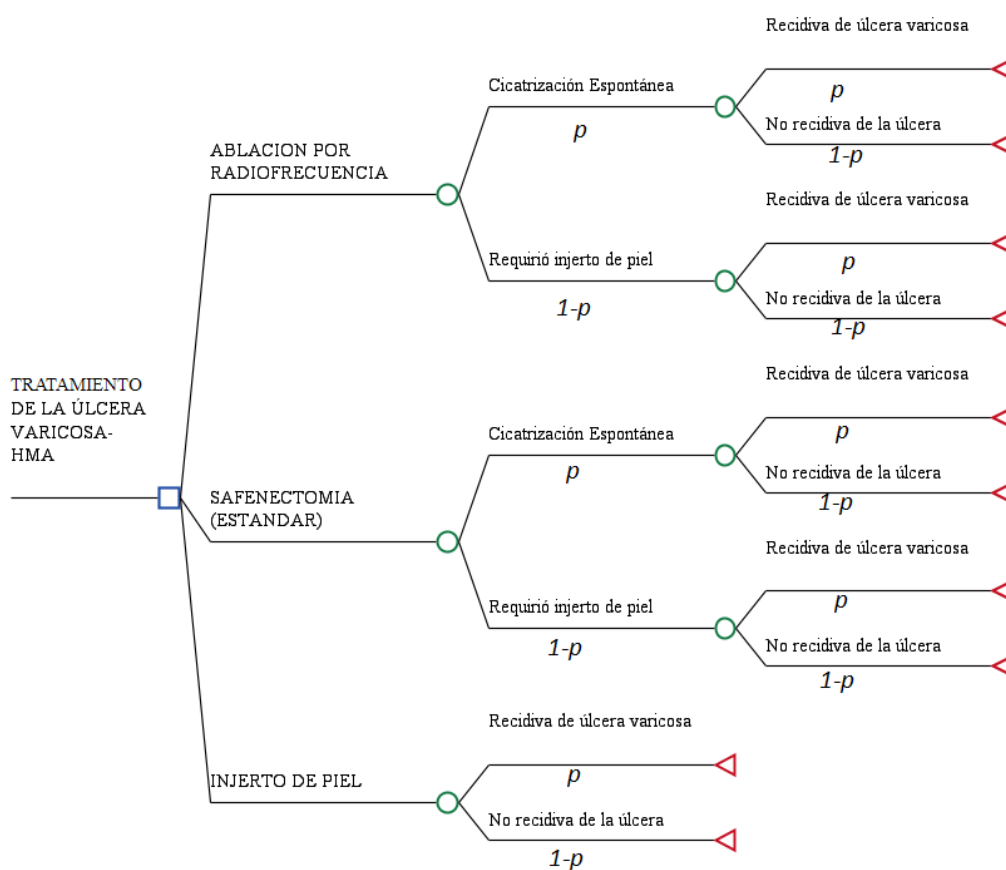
TRATAMIENTO DE LA ÚLCERA VARICOSA-HMA

ABLACION POR RADIOFRECUENCIA

Cicatrización Espontánea
$p$

Recidiva de úlcera varicosa
$p$
No recidiva de la úlcera
$1-p$

Requirió injerto de piel
$1-p$

Recidiva de úlcera varicosa
$p$
No recidiva de la úlcera
$1-p$

SAFENECTOMIA (ESTANDAR)

Cicatrización Espontánea
$p$

Recidiva de úlcera varicosa
$p$
No recidiva de la úlcera
$1-p$

Requirió injerto de piel
$1-p$

Recidiva de úlcera varicosa
$p$
No recidiva de la úlcera
$1-p$

INJERTO DE PIEL

Recidiva de úlcera varicosa
$p$
No recidiva de la úlcera
$1-p$